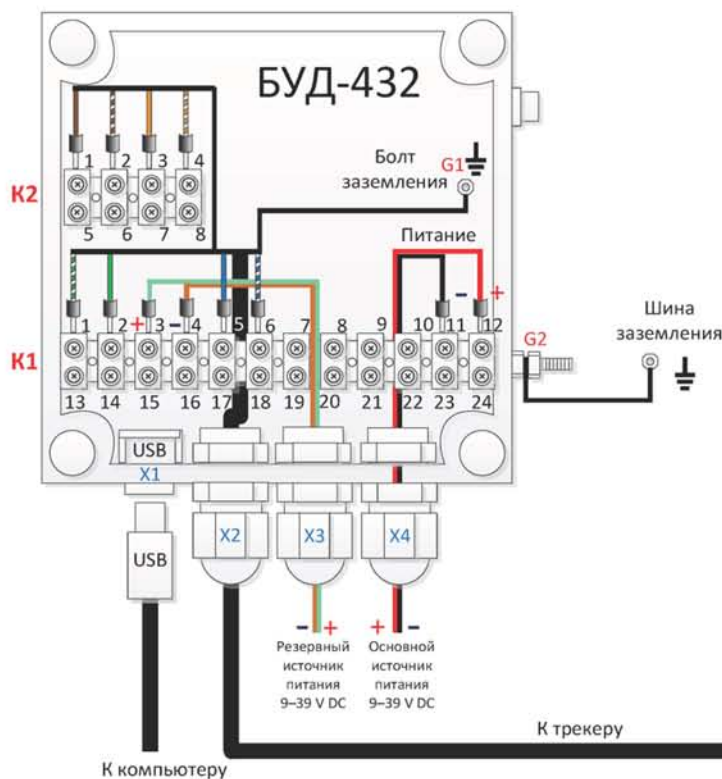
БУД-432

Болт заземления G1

K2

1 2 3 4

5 6 7 8

Питание

– +

Шина заземления

K1

1 2 + 3 – 4 5 6 7 8 9 10 11 12

13 14 15 16 17 18 19 20 21 22 23 24

G2

USB

X1

USB

X2

X3

X4

– +

Резервный источник питания 9–39 V DC

+ –

Основной источник питания 9–39 V DC

К трекеру

К компьютеру